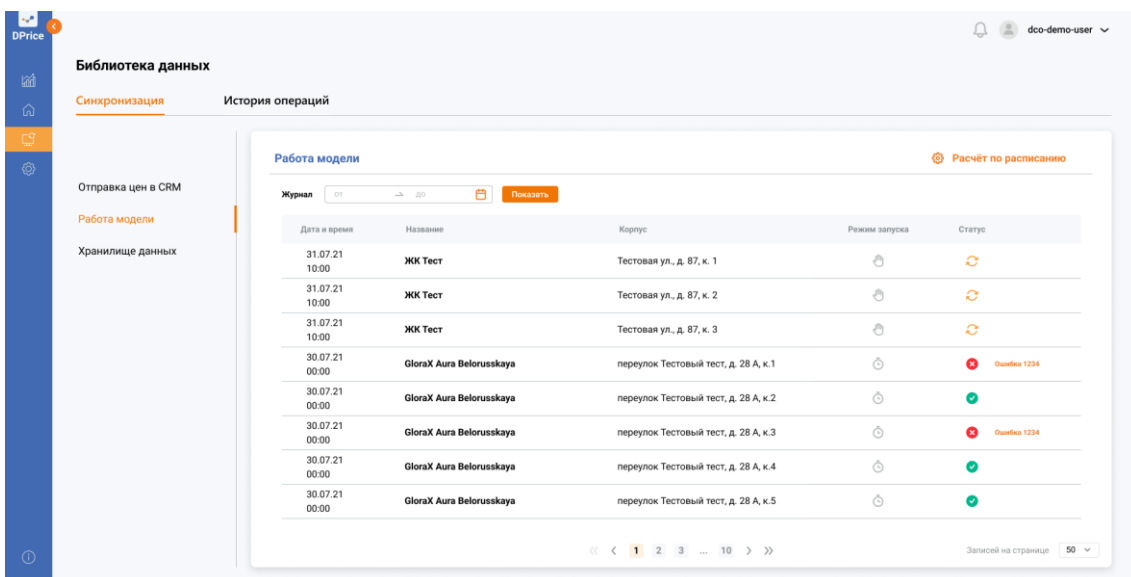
DPrice

dco-demo-user

Библиотека данных

Синхронизация История операций

Отправка цен в CRM
Работа модели
Хранилище данных

Работа модели

Расчёт по расписанию

Журнал от → до Показать

| Дата и время | Название | Корпус | Режим запуска | Статус |
|---|---|---|---|---|
| 31.07.21 10:00 | ЖК Тест | Тестовая ул., д. 87, к. 1 | | |
| 31.07.21 10:00 | ЖК Тест | Тестовая ул., д. 87, к. 2 | | |
| 31.07.21 10:00 | ЖК Тест | Тестовая ул., д. 87, к. 3 | | |
| 30.07.21 00:00 | GloraX Aura Belorusskaya | переулок Тестовый тест, д. 28 А, к.1 | | Ошибка 1234 |
| 30.07.21 00:00 | GloraX Aura Belorusskaya | переулок Тестовый тест, д. 28 А, к.2 | | |
| 30.07.21 00:00 | GloraX Aura Belorusskaya | переулок Тестовый тест, д. 28 А, к.3 | | Ошибка 1234 |
| 30.07.21 00:00 | GloraX Aura Belorusskaya | переулок Тестовый тест, д. 28 А, к.4 | | |
| 30.07.21 00:00 | GloraX Aura Belorusskaya | переулок Тестовый тест, д. 28 А, к.5 | | |

« ‹ 1 2 3 ... 10 › »

Записей на странице 50